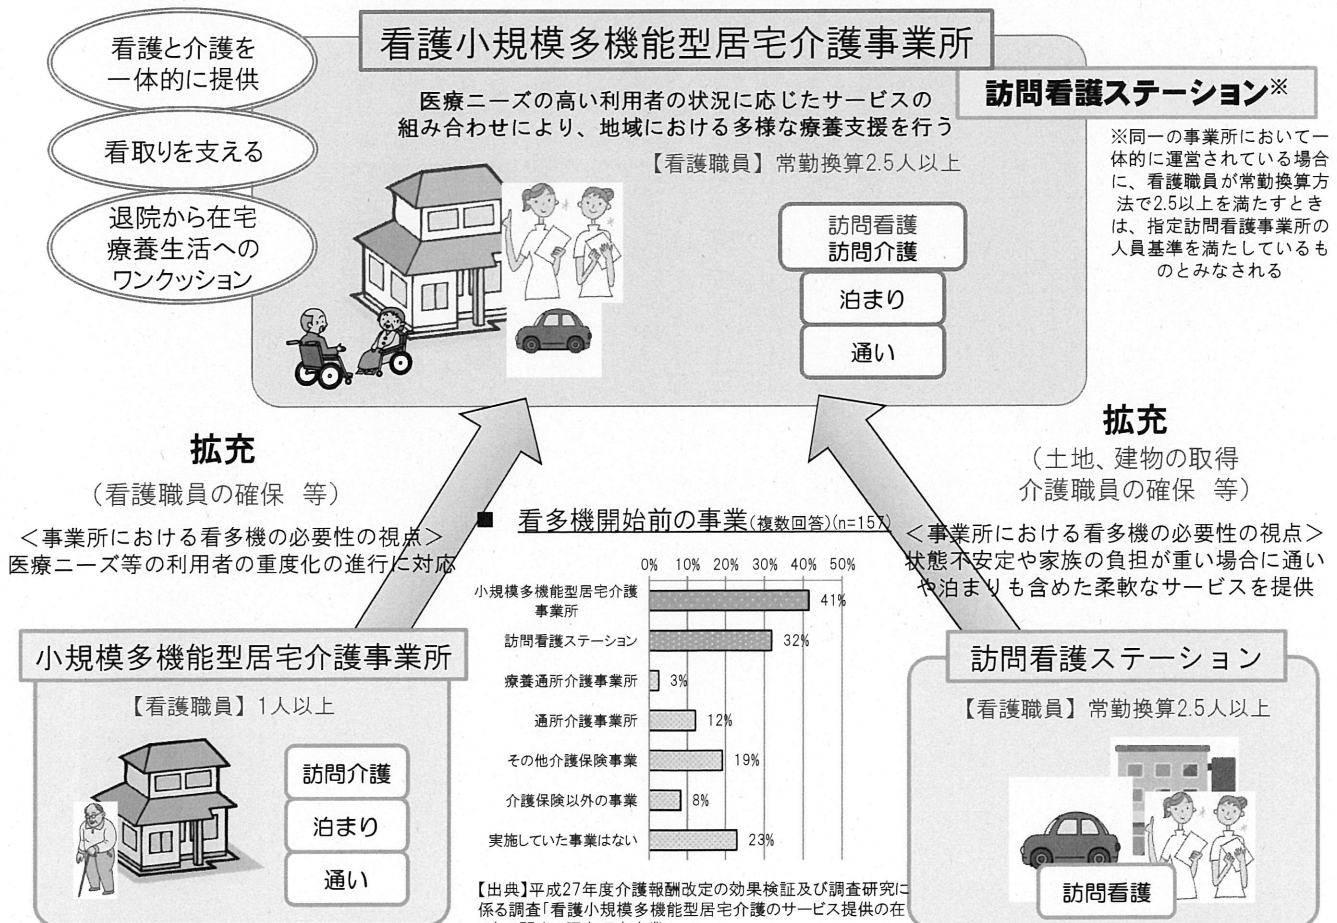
看護と介護を一体的に提供

看取りを支える

退院から在宅療養生活へのワンクッション

看護小規模多機能型居宅介護事業所

訪問看護ステーション※

医療ニーズの高い利用者の状況に応じたサービスの組み合わせにより、地域における多様な療養支援を行う

【看護職員】常勤換算2.5人以上

※同一の事業所において一体的に運営されている場合に、看護職員が常勤換算方法で2.5以上を満たすときは、指定訪問看護事業所の人員基準を満たしているものとみなされる

訪問看護
訪問介護

泊まり

通い

拡充

(看護職員の確保 等)

<事業所における看多機の必要性の視点>
医療ニーズ等の利用者の重度化の進行に対応

拡充

(土地、建物の取得
介護職員の確保 等)

<事業所における看多機の必要性の視点>
状態不安定や家族の負担が重い場合に通いや泊まりも含めた柔軟なサービスを提供

■ 看多機開始前の事業(複数回答)(n=157)

0% 10% 20% 30% 40% 50%

| 事業 | 割合 |
|---|---|
| 小規模多機能型居宅介護事業所 | 41% |
| 訪問看護ステーション | 32% |
| 療養通所介護事業所 | 3% |
| 通所介護事業所 | 12% |
| その他介護保険事業 | 19% |
| 介護保険以外の事業 | 8% |
| 実施していた事業はない | 23% |

【出典】平成27年度介護報酬改定の効果検証及び調査研究に係る調査「看護小規模多機能型居宅介護のサービス提供の在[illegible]

小規模多機能型居宅介護事業所

【看護職員】1人以上

訪問介護

泊まり

通い

訪問看護ステーション

【看護職員】常勤換算2.5人以上

訪問看護